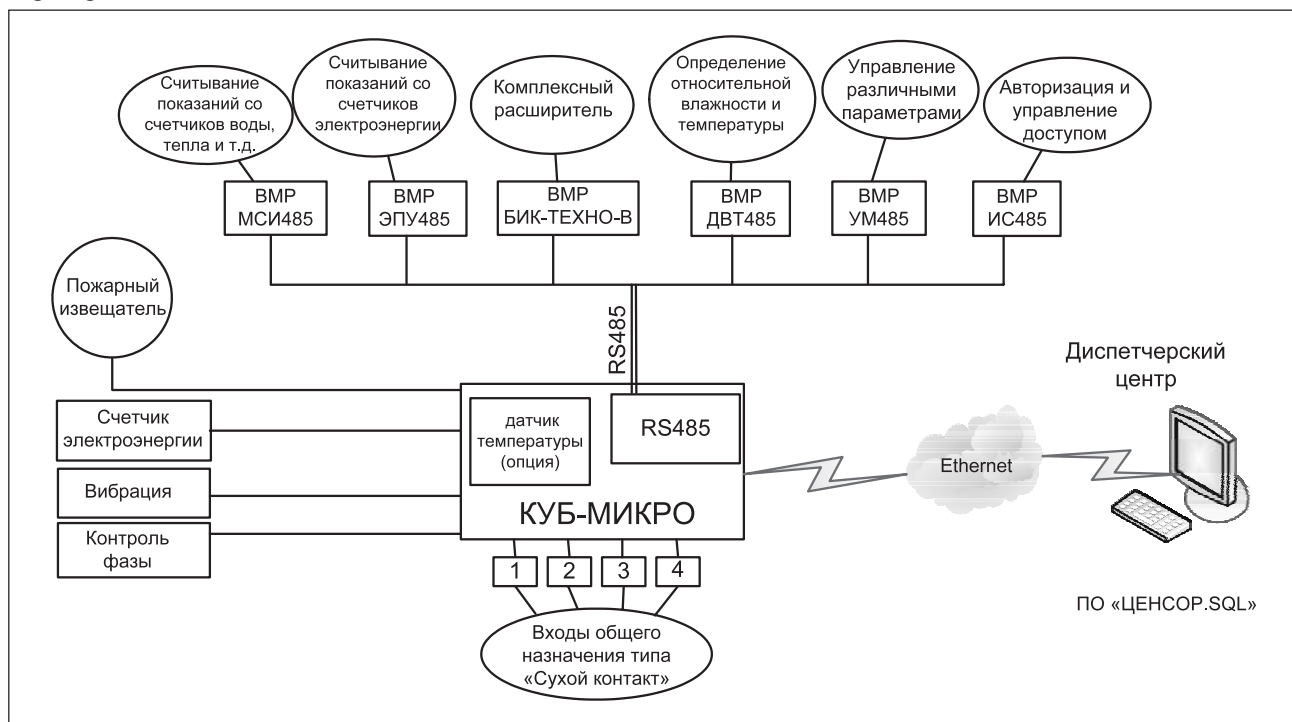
Считывание показаний со счетчиков воды, тепла и т.д.

Считывание показаний со счетчиков электроэнергии

Комплексный расширитель

Определение относительной влажности и температуры

Управление различными параметрами

Авторизация и управление доступом

ВМР МСИ485

ВМР ЭПУ485

ВМР БИК-ТЕХНО-В

ВМР ДВТ485

ВМР УМ485

ВМР ИС485

Пожарный извещатель

RS485

Диспетчерский центр

Счетчик электроэнергии

датчик температуры (опция)

RS485

Ethernet

Вибрация

КУБ-МИКРО

Контроль фазы

1

2

3

4

ПО «ЦЕНСОР.SQL»

Входы общего назначения типа «Сухой контакт»